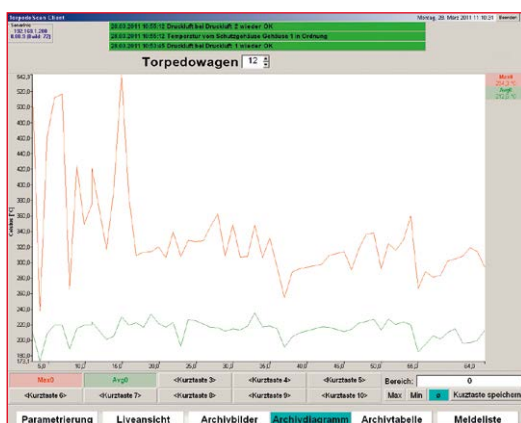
TorpedoScan Client

Montag, 28. März 2011 11:10:21 Beenden

Sensorline
192.168.1.200
0.00.3 (Build 72)

28.03.2011 10:55:12 Druckluft bei Druckluft 2 wieder OK
28.03.2011 10:55:12 Temperatur vom Schutzgehäuse Gehäuse 1 in Ordnung
28.03.2011 10:53:45 Druckluft bei Druckluft 1 wieder OK

Torpedowagen 12

Max0
264,3 °C
Avg0
212,6 °C

Celsius [°C]

541,0
520,0
500,0
480,0
460,0
440,0
420,0
400,0
380,0
360,0
340,0
320,0
300,0
280,0
260,0
240,0
220,0
200,0
180,0
173,2

5,0
10,0
15,0
20,0
25,0
30,0
35,0
40,0
45,0
50,0
55,0
60,0

| Max0 | Avg0 | <Kurztaste 3> | <Kurztaste 4> | <Kurztaste 5> | Bereich: | 0 |
|---|---|---|---|---|---|---|
| <Kurztaste 6> | <Kurztaste 7> | <Kurztaste 8> | <Kurztaste 9> | <Kurztaste 10> | Max Min ø | Kurztaste speichern |

Parametrierung | Liveansicht | Archivbilder | Archivdiagramm | Archivtabelle | Meldeliste